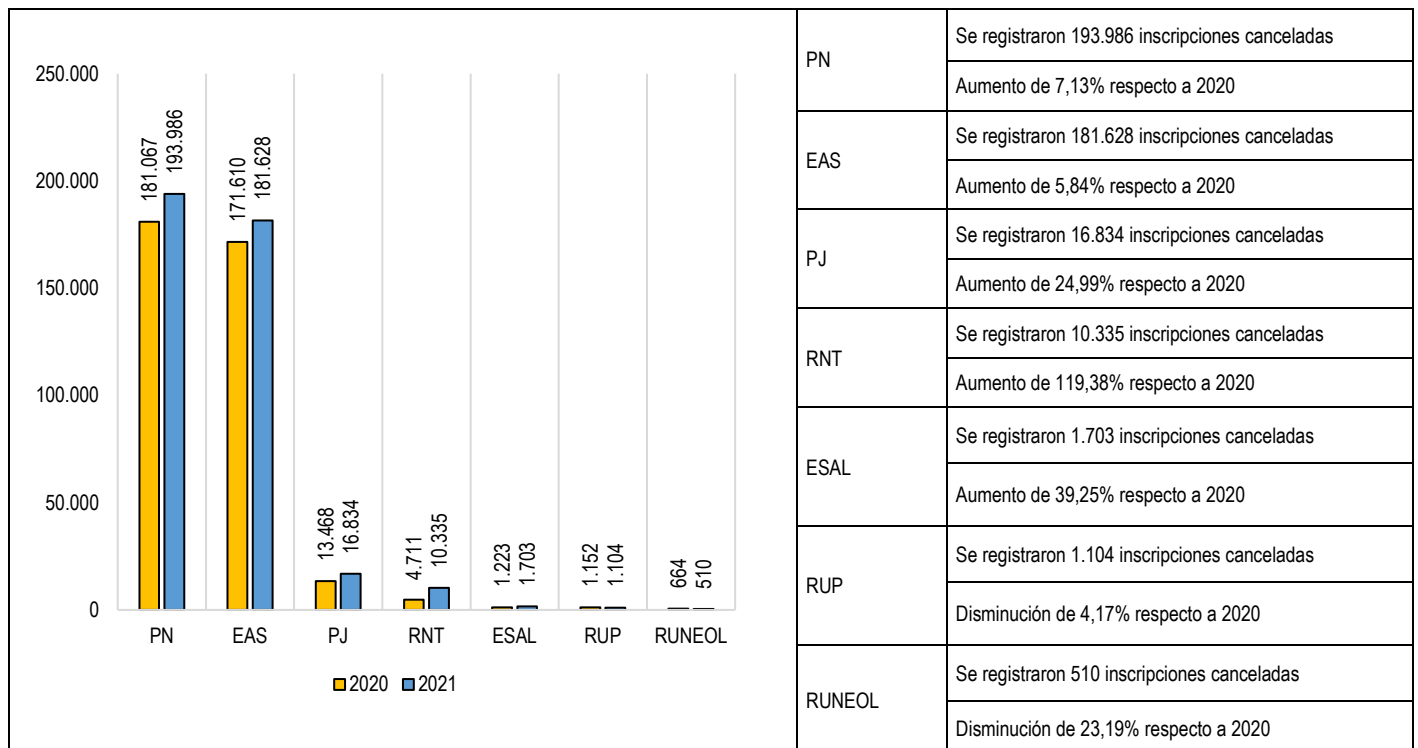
250.000
200.000
150.000
100.000
50.000
0

181.067 193.986
171.610 181.628
13.468 16.834
4.711 10.335
1.223 1.703
1.152 1.104
664 510

PN EAS PJ RNT ESAL RUP RUNEOL

2020 2021

| | |
|---|---|
| PN | Se registraron 193.986 inscripciones canceladas |
| | Aumento de 7,13% respecto a 2020 |
| EAS | Se registraron 181.628 inscripciones canceladas |
| | Aumento de 5,84% respecto a 2020 |
| PJ | Se registraron 16.834 inscripciones canceladas |
| | Aumento de 24,99% respecto a 2020 |
| RNT | Se registraron 10.335 inscripciones canceladas |
| | Aumento de 119,38% respecto a 2020 |
| ESAL | Se registraron 1.703 inscripciones canceladas |
| | Aumento de 39,25% respecto a 2020 |
| RUP | Se registraron 1.104 inscripciones canceladas |
| | Disminución de 4,17% respecto a 2020 |
| RUNEOL | Se registraron 510 inscripciones canceladas |
| | Disminución de 23,19% respecto a 2020 |